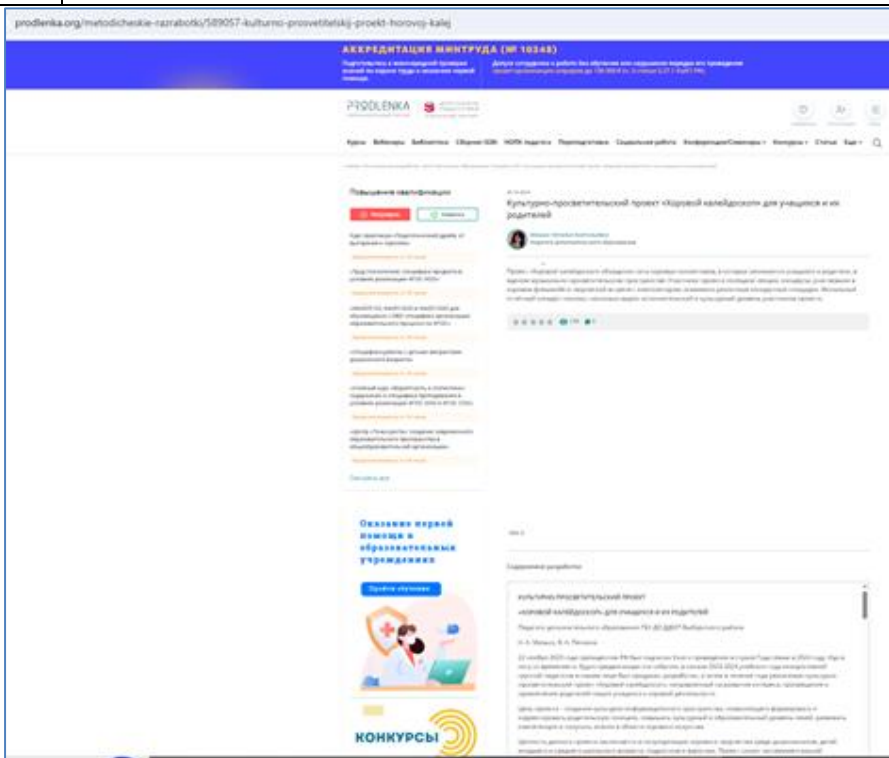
prodlenka.org/metodicheskie-razrabotki/589057-kulturno-prosvetitelskij-proekt-horovoj-kalej

АККРЕДИТАЦИЯ МИНТРУДА (№ 10348)

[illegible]

PRODLENKA

Курсы Вебинары Библиотека Сборники ISBN НОРК педагога Переподготовка Социальная работа Конференции/Семинары Конкурсы Статьи Еще

Повышение квалификации

Культурно-просветительский проект «Хоровой калейдоскоп» для учащихся и их родителей

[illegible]

Оказание первой помощи в образовательных учреждениях

Пройти обучение

КОНКУРСЫ

Содержимое разработки

КУЛЬТУРНО-ПРОСВЕТИТЕЛЬСКИЙ ПРОЕКТ

«ХОРОВОЙ КАЛЕЙДОСКОП» ДЛЯ УЧАЩИХСЯ И ИХ РОДИТЕЛЕЙ

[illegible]